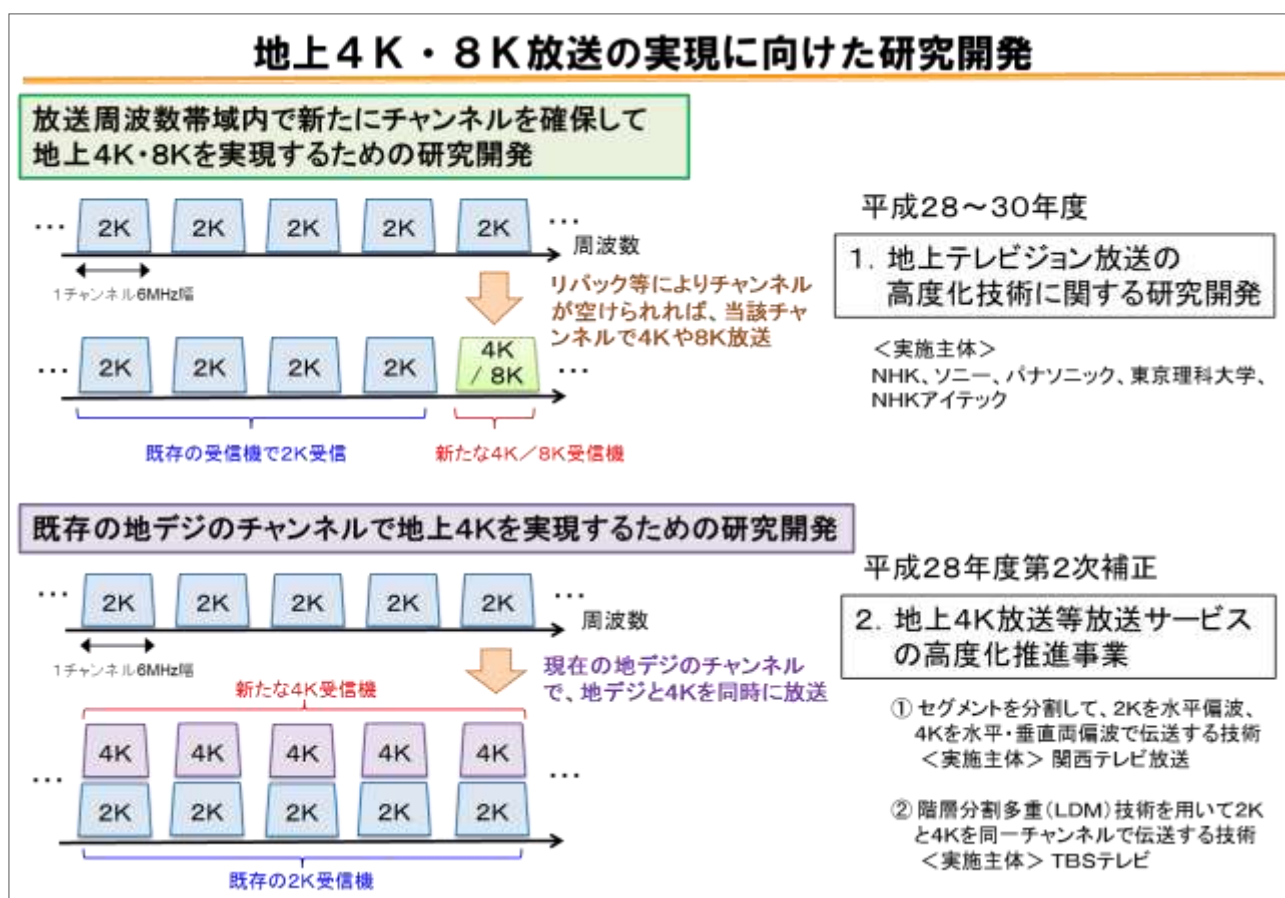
地上４Ｋ・８Ｋ放送の実現に向けた研究開発

放送周波数帯域内で新たにチャンネルを確保して
地上4K・8Kを実現するための研究開発

… 2K 2K 2K 2K 2K …
周波数
1チャンネル6MHz幅

リパック等によりチャンネルが空けられれば、当該チャンネルで4Kや8K放送

… 2K 2K 2K 2K 4K / 8K …

既存の受信機で2K受信
新たな4K／8K受信機

平成28～30年度

1. 地上テレビジョン放送の高度化技術に関する研究開発

＜実施主体＞
NHK、ソニー、パナソニック、東京理科大学、NHKアイテック

既存の地デジのチャンネルで地上4Kを実現するための研究開発

… 2K 2K 2K 2K 2K …
周波数
1チャンネル6MHz幅

現在の地デジのチャンネルで、地デジと4Kを同時に放送

新たな4K受信機

4K 4K 4K 4K 4K
… 2K 2K 2K 2K 2K …

既存の2K受信機

平成28年度第2次補正

2. 地上4K放送等放送サービスの高度化推進事業

① セグメントを分割して、2Kを水平偏波、4Kを水平・垂直両偏波で伝送する技術
＜実施主体＞ 関西テレビ放送

② 階層分割多重（LDM）技術を用いて2Kと4Kを同一チャンネルで伝送する技術
＜実施主体＞ TBSテレビ